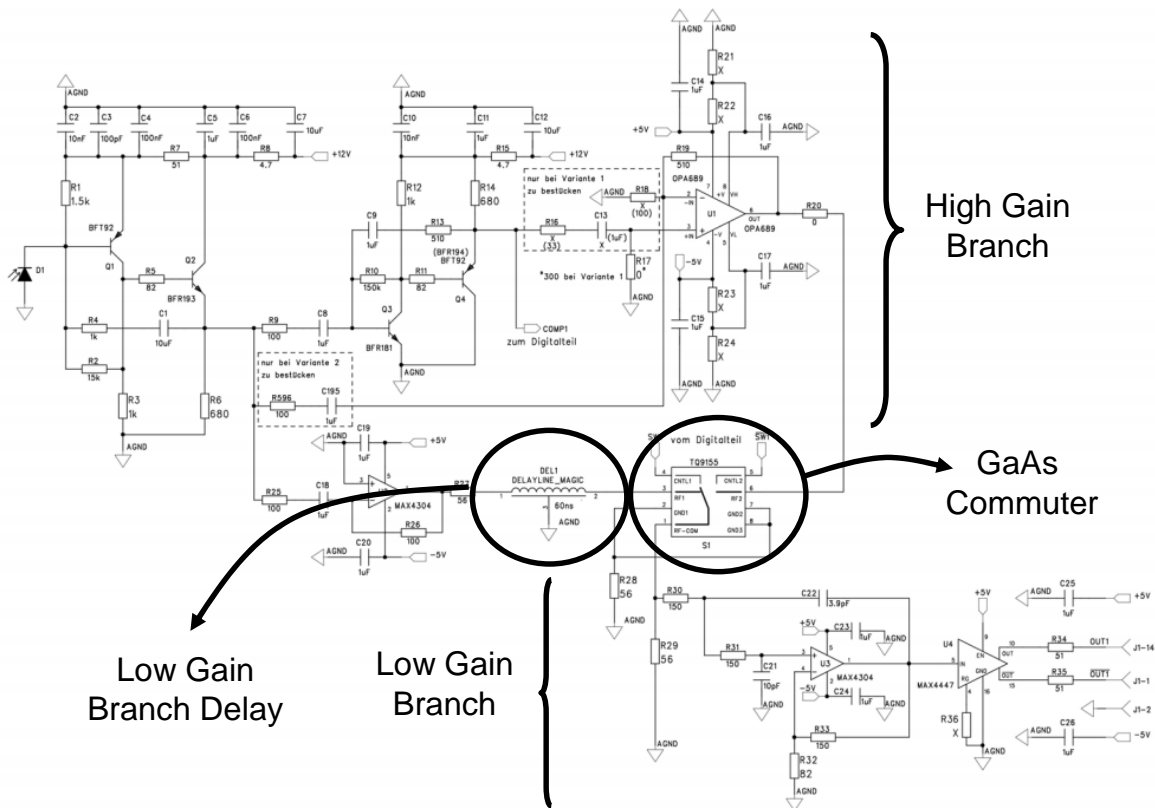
AGND
C2 10nF
C3 100pF
C4 100nF
C5 1uF
C6 100nF
C7 10uF
R7 51
R8 4.7
+12V
R1 1.5k
BFT92
Q1
D1
R5 82
Q2
BFR193
R4 1k
C1 10uF
R2 15k
R3 1k
R6 680
AGND
AGND
C10 10nF
C11 1uF
C12 10uF
R15 4.7
+12V
R12 1k
R14 680
C9 1uF
R13 510
(BFR194)
BFT92
R10 150k
R11 82
Q4
R9 100
C8 1uF
Q3
BFR181
AGND
COMP1
zum Digitalteil
nur bei Variante 2 zu bestücken
R596 100
C195 1uF
AGND
AGND
R21 X
C14 1uF
R22 X
+5V
C16 1uF
AGND
R19 510
OPA689
nur bei Variante 1 zu bestücken
AGND
R18 X (100)
R16 X (33)
C13 X (1uF)
U1
OPA689
R20 0
*300 bei Variante 1
R17 0*
AGND
-5V
C17 1uF
AGND
R23 X
C15 1uF
R24 X
AGND
AGND
High Gain Branch
AGND
C19 1uF
+5V
R25 100
C18 1uF
MAX4304
R27 56
R26 100
C20 1uF
-5V
DEL1 DELAYLINE_MAGIC
60ns
AGND
SW
vom Digitalteil
SW
TQ9155
CNTL1
CNTL2
RF1
RF2
GND1
GND2
RF-COM
GND3
S1
GaAs Commuter
R28 56
AGND
R30 150
C22 3.9pF
R29 56
+5V
C23 1uF
AGND
R31 150
C21 10pF
AGND
U3
MAX4304
-5V
C24 1uF
AGND
R33 150
R32 82
AGND
+5V
U4
MAX4447
EN
OUT
GND
OUT
R36 X
AGND
AGND
C25 1uF
+5V
R34 51
OUT1
J1-14
R35 51
$\overline{OUT1}$
J1-1
J1-2
AGND
C26 1uF
-5V
Low Gain Branch Delay
Low Gain Branch